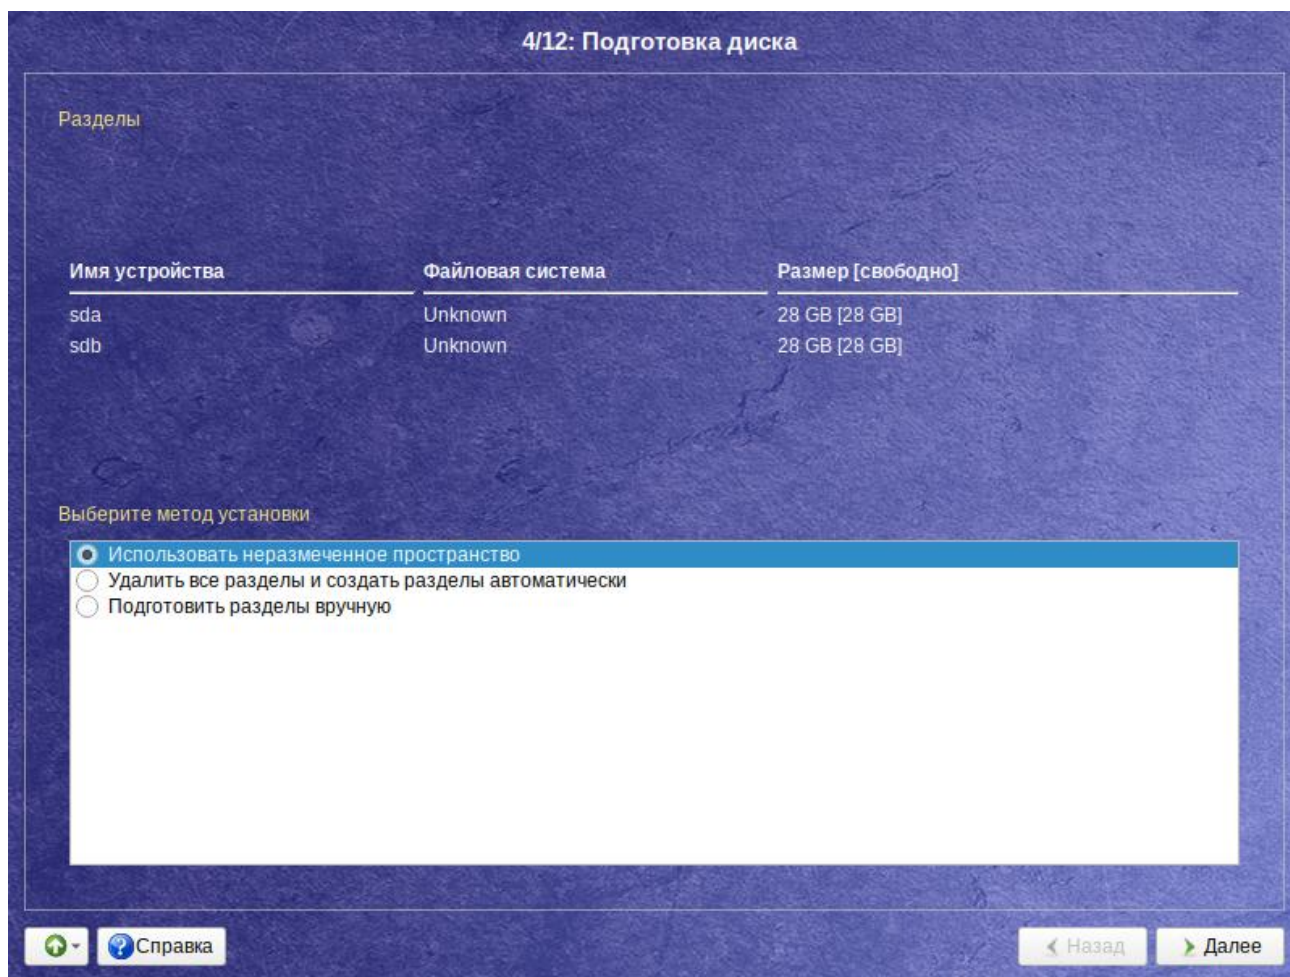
4/12: Подготовка диска

Разделы

| Имя устройства | Файловая система | Размер [свободно] |
|---|---|---|
| sda | Unknown | 28 GB [28 GB] |
| sdb | Unknown | 28 GB [28 GB] |

Выберите метод установки

Использовать неразмеченное пространство
Удалить все разделы и создать разделы автоматически
Подготовить разделы вручную

Справка

Назад

Далее